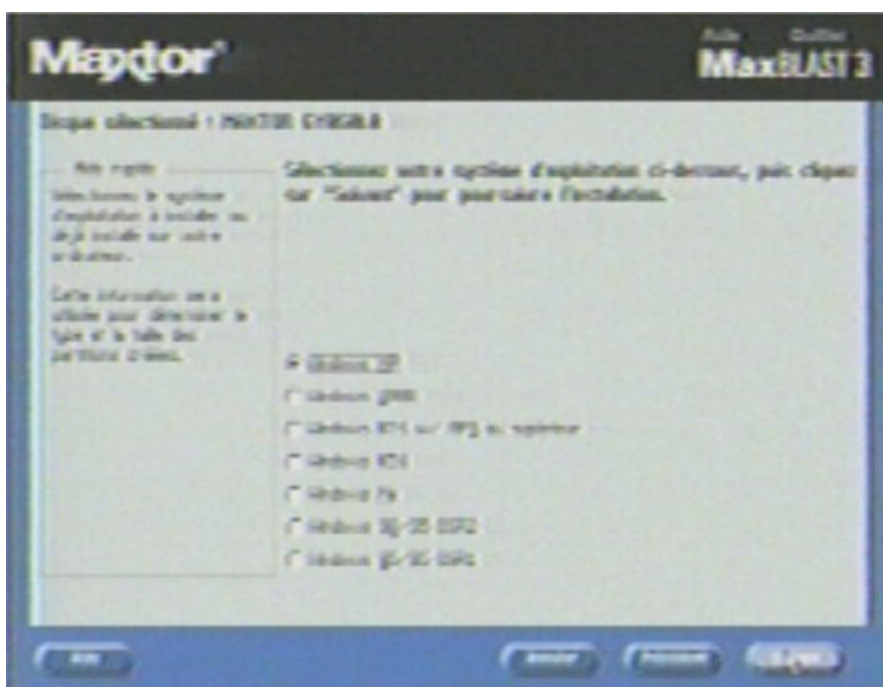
Maxtor

Aide Outils
MaxBLAST 3

Disque sélectionné : MAXTOR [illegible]

Aide rapide

Sélectionnez le système d'exploitation à installer ou déjà installé sur votre ordinateur.

Cette information sera utilisée pour déterminer le type et la taille des partitions à créer.

Sélectionnez votre système d'exploitation ci-dessous, puis cliquez sur "Suivant" pour poursuivre l'installation.

Windows XP
Windows 2000
Windows NT4 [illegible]
Windows NT4
Windows Me
Windows 95/98 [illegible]
Windows 95/98 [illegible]

Aide
Annuler
Précédent
Suivant